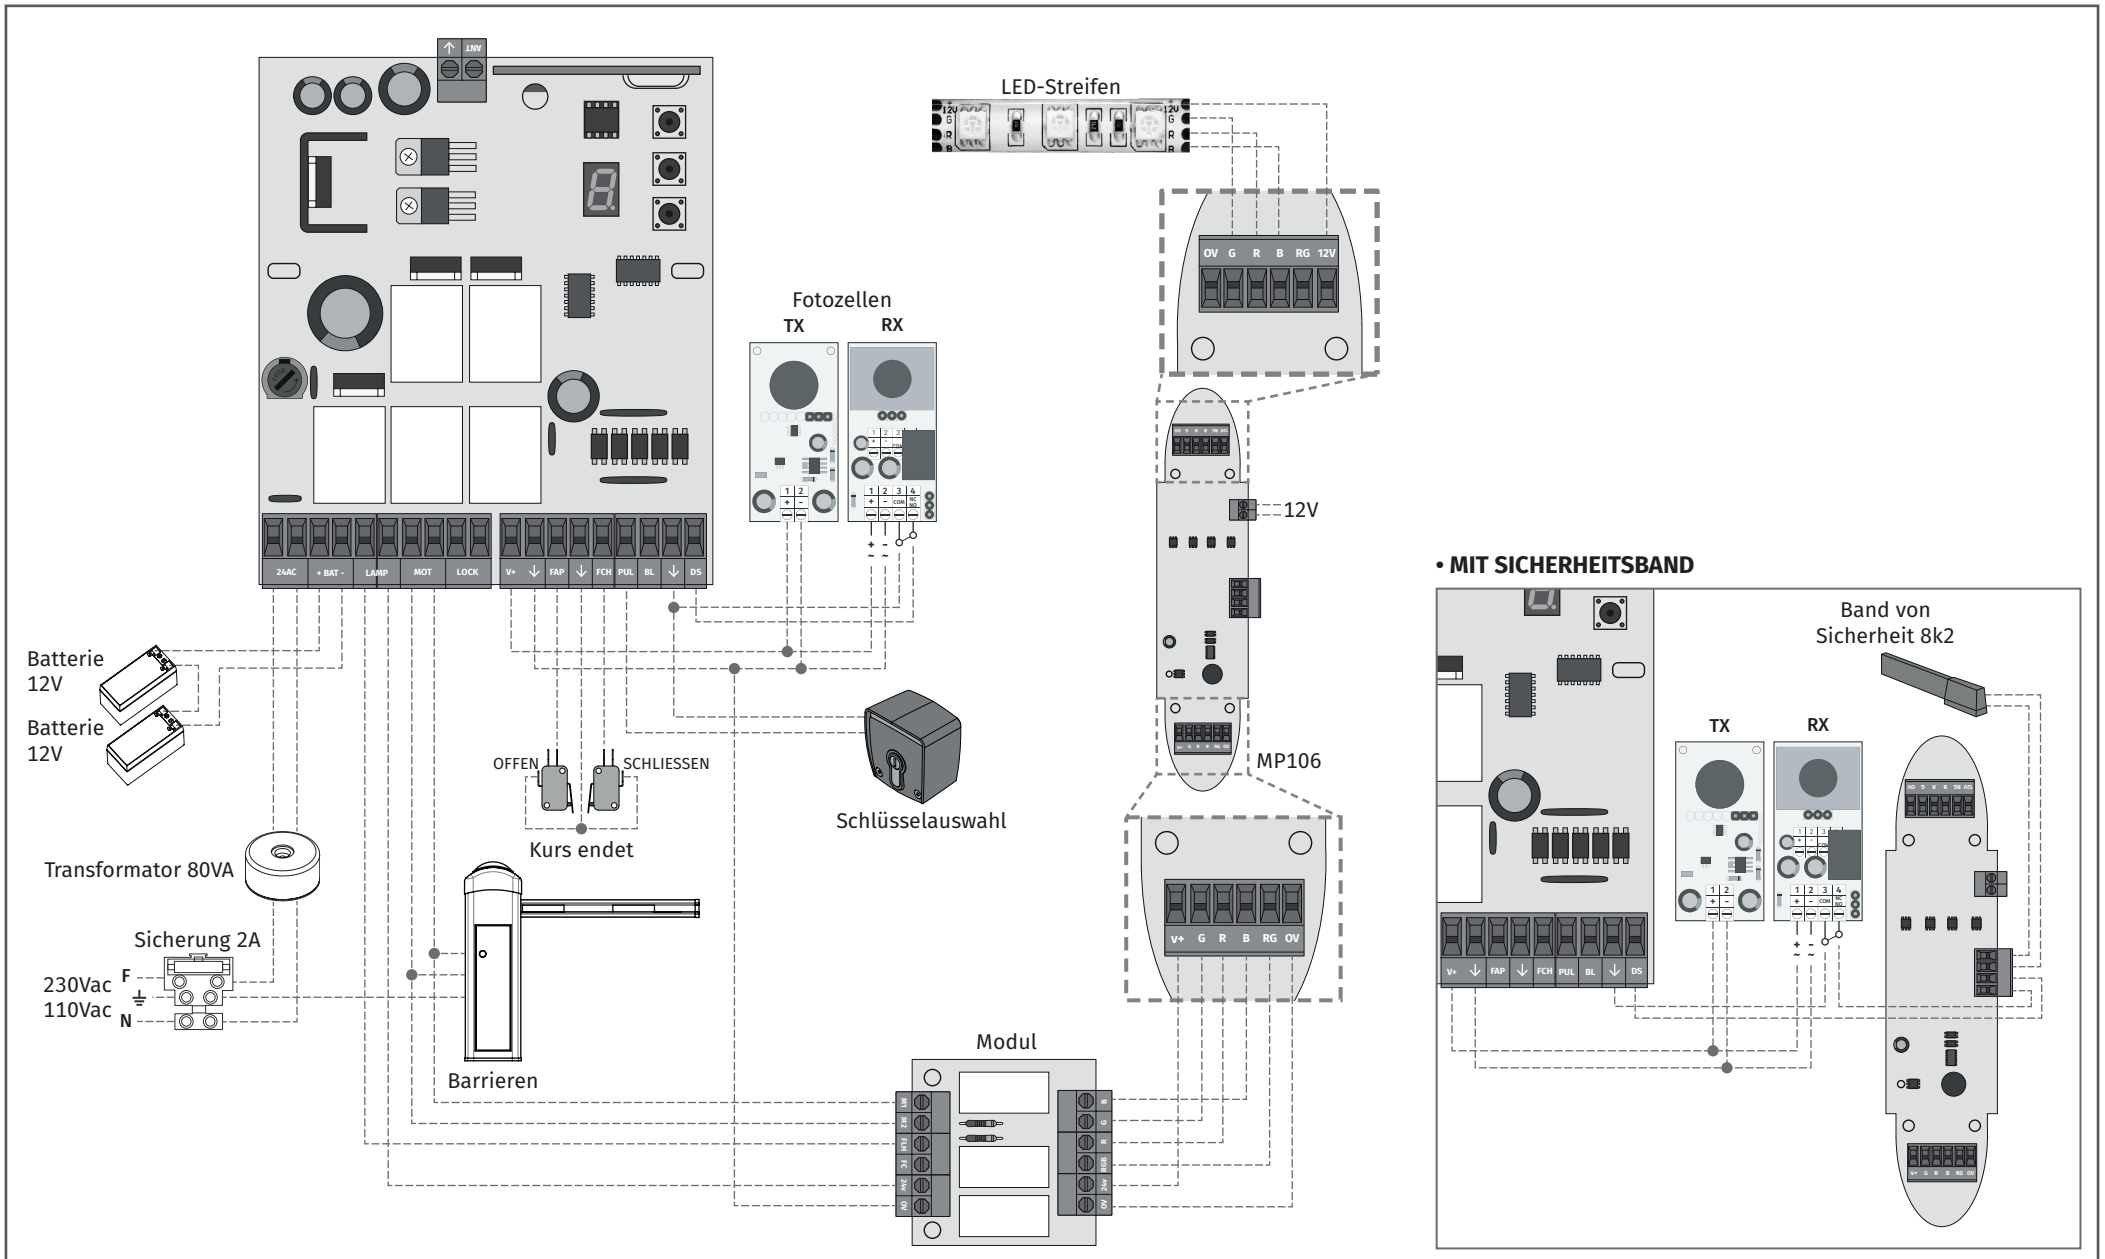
ANT

LED-Streifen

12V G R B

12V G R B

OV G R B RG 12V

Fotozellen

TX RX

1 2 + -

1 2 3 4 + - COM NC NO

12V

24AC + BAT - LAMP MOT LOCK

V+ FAP FCH PUL BL DS

+ -
~ ~

Batterie 12V

Batterie 12V

OFFEN SCHLIESSEN

Kurs endet

Schlüsselauswahl

MP106

Transformator 80VA

Sicherung 2A

230Vac
110Vac

F
N

Barrieren

V+ G R B RG OV

Modul

M1 M2 FLH FC 24V 0V

B G R RGB 24V 0V

• MIT SICHERHEITSBAND

Band von Sicherheit 8k2

TX RX

1 2 + -

1 2 3 4 + - COM NC NO

V+ FAP FCH PUL BL DS

+ -
~ ~

V+ G R B RG OV